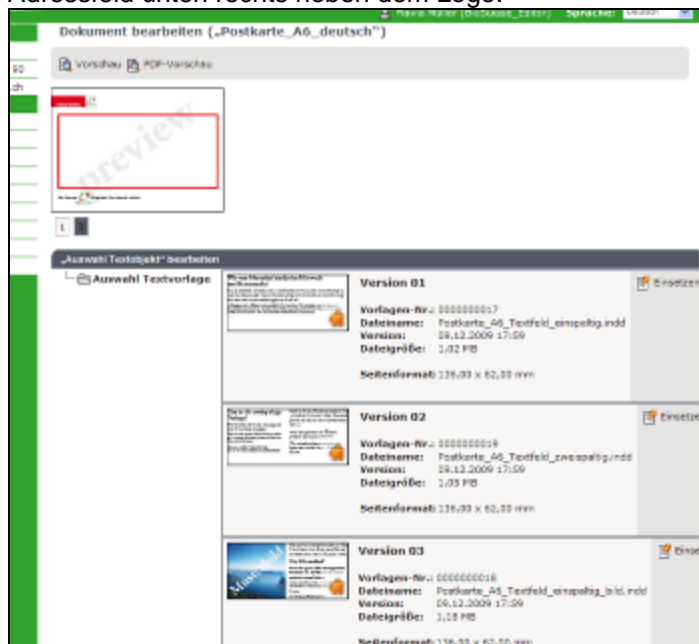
Adressfeld unten rechts neben dem Logo.

Hanna Müller (BrandGuide_Editor) Sprache: Deutsch

Dokument bearbeiten („Postkarte_A6_deutsch")

Vorschau PDF-Vorschau

preview

1 2

„Auswahl Textobjekt" bearbeiten

Auswahl Textvorlage

Version 01
Vorlagen-Nr.: 0000000017
Dateiname: Postkarte_A6_Textfeld_einspaltig.indd
Version: 09.12.2009 17:59
Dateigröße: 1,02 MB
Seitenformat: 136,00 x 62,00 mm
Einsetzen

Version 02
Vorlagen-Nr.: 0000000019
Dateiname: Postkarte_A6_Textfeld_zweispaltig.indd
Version: 09.12.2009 17:59
Dateigröße: 1,03 MB
Seitenformat: 136,00 x 62,00 mm
Einsetzen

Version 03
Vorlagen-Nr.: 0000000018
Dateiname: Postkarte_A6_Textfeld_einspaltig_bild.indd
Version: 09.12.2009 17:59
Dateigröße: 1,18 MB
Seitenformat: 136,00 x 62,00 mm
Einsetzen